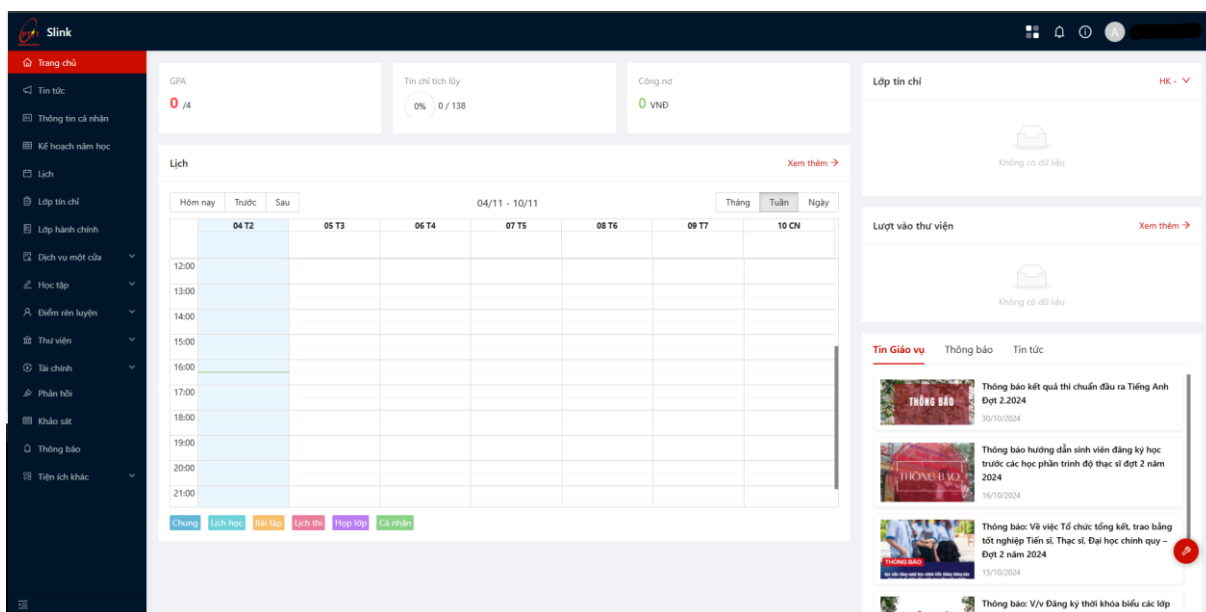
Slink

A

Trang chủ
Tin tức
Thông tin cá nhân
Kế hoạch năm học
Lịch
Lớp tín chỉ
Lớp hành chính
Dịch vụ một cửa
Học tập
Điểm rèn luyện
Thư viện
Tài chính
Phản hồi
Khảo sát
Thông báo
Tiện ích khác

GPA
0 /4

Tín chỉ tích lũy
0% 0 / 138

Công nợ
0 VNĐ

Lịch
Xem thêm →

Hôm nay | Trước | Sau
04/11 - 10/11
Tháng | Tuần | Ngày

| | 04 T2 | 05 T3 | 06 T4 | 07 T5 | 08 T6 | 09 T7 | 10 CN |
|---|---|---|---|---|---|---|---|
| 12:00 | | | | | | | |
| 13:00 | | | | | | | |
| 14:00 | | | | | | | |
| 15:00 | | | | | | | |
| 16:00 | | | | | | | |
| 17:00 | | | | | | | |
| 18:00 | | | | | | | |
| 19:00 | | | | | | | |
| 20:00 | | | | | | | |
| 21:00 | | | | | | | |

Chung | Lịch học | Bài tập | Lịch thi | Họp lớp | Cá nhân

Lớp tín chỉ
HK -
Không có dữ liệu

Lượt vào thư viện
Xem thêm →
Không có dữ liệu

Tin Giáo vụ | Thông báo | Tin tức

THÔNG BÁO
Thông báo kết quả thi chuẩn đầu ra Tiếng Anh Đợt 2.2024
30/10/2024

THÔNG BÁO
Thông báo hướng dẫn sinh viên đăng ký học trước các học phần trình độ thạc sĩ đợt 2 năm 2024
16/10/2024

THÔNG BÁO
Thông báo: Về việc Tổ chức tổng kết, trao bằng tốt nghiệp Tiến sĩ, Thạc sĩ, Đại học chính quy – Đợt 2 năm 2024
15/10/2024

Thông báo: V/v Đăng ký thời khóa biểu các lớp